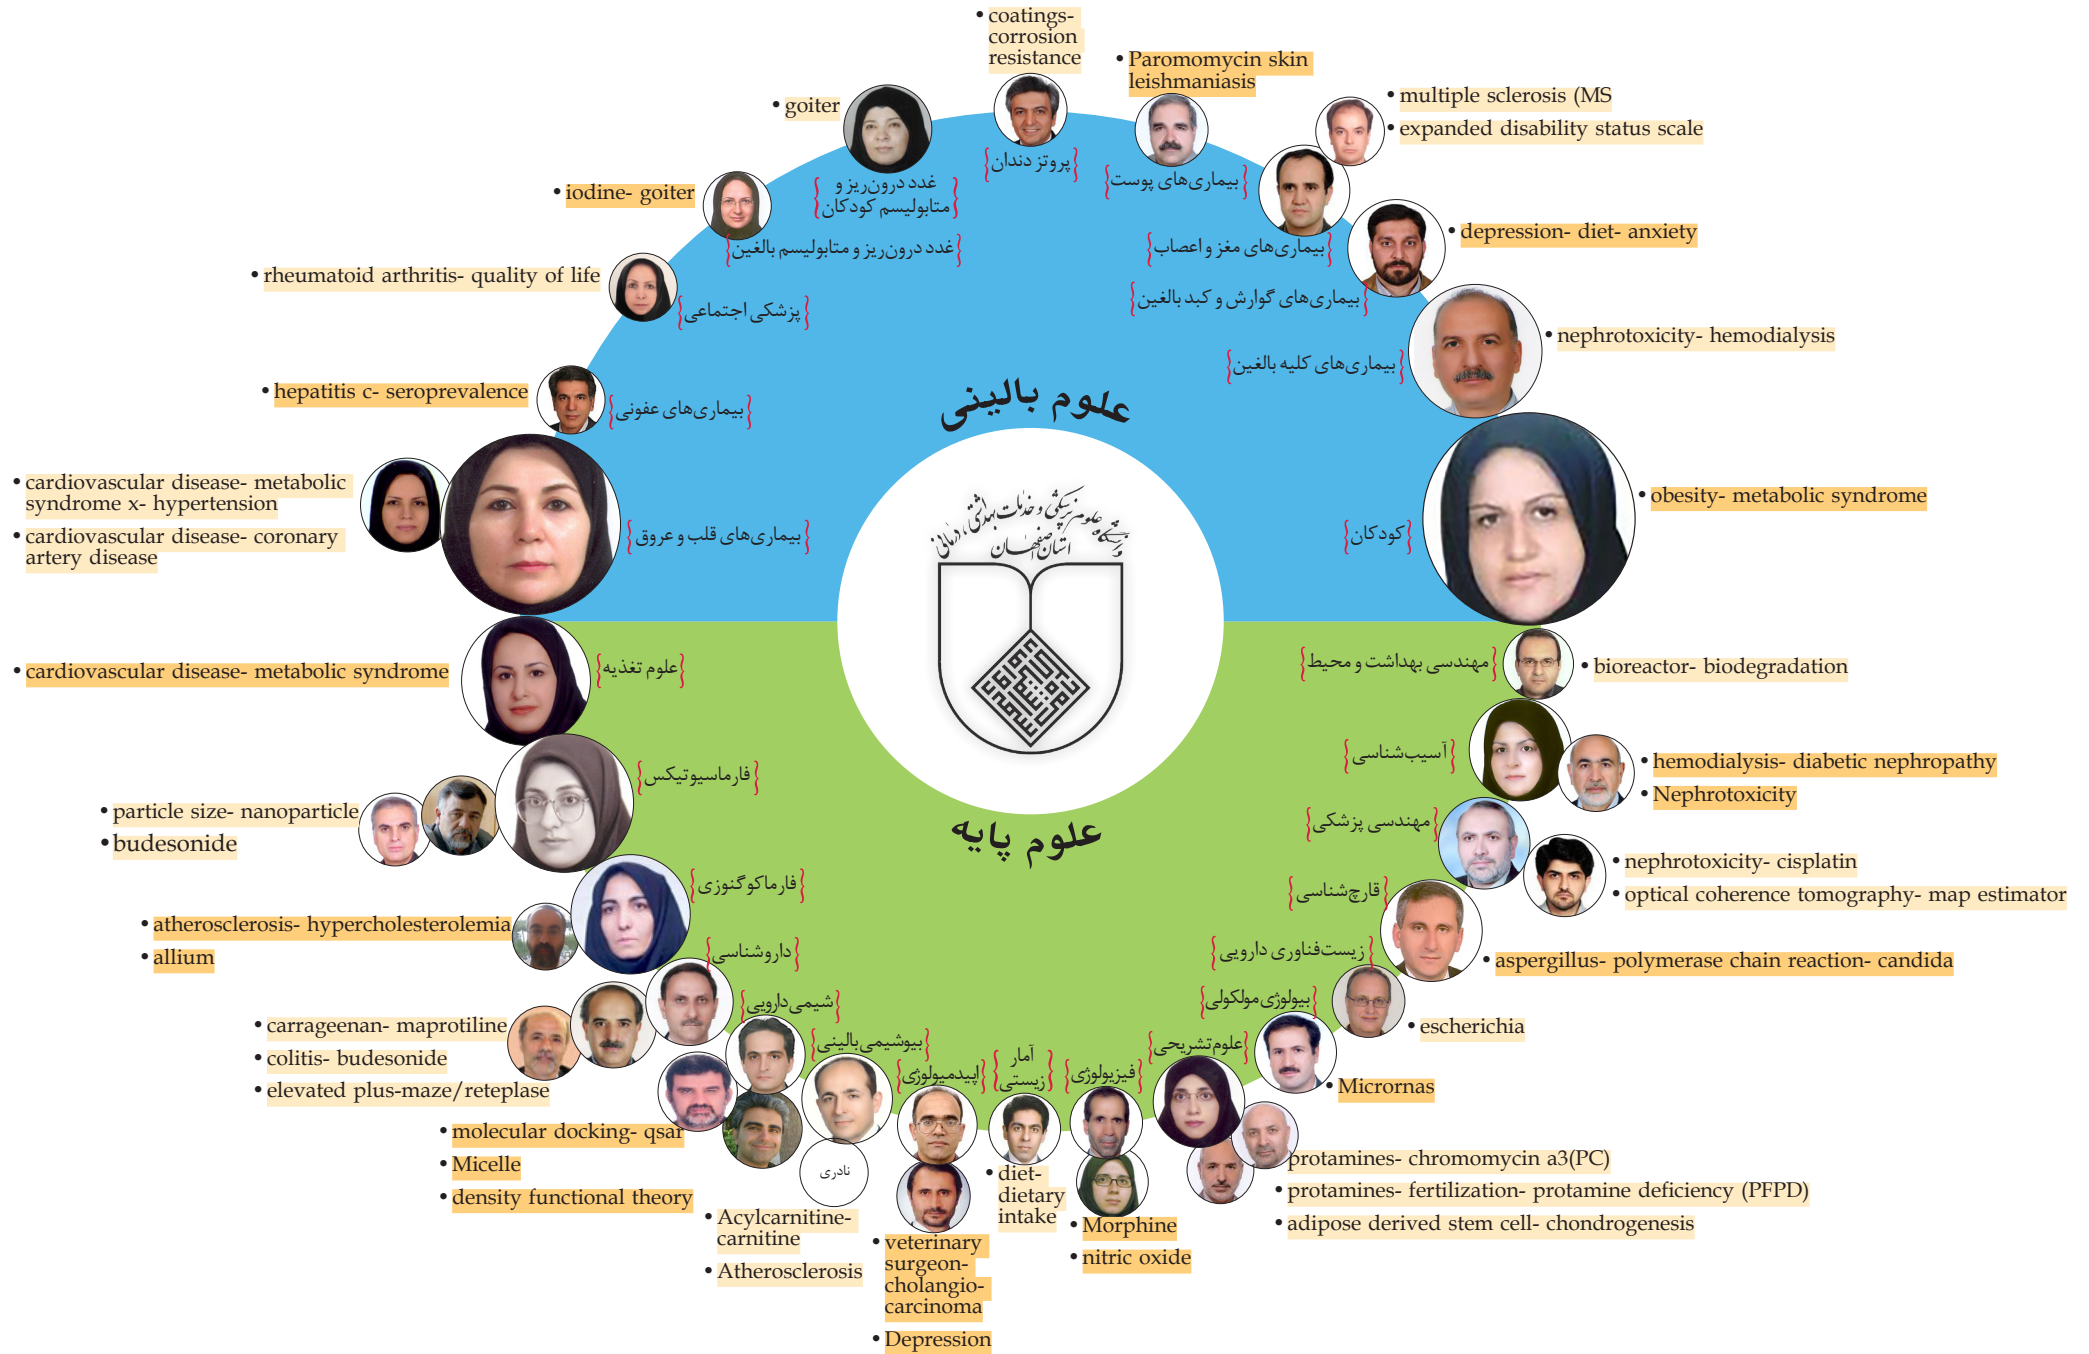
• coatings- corrosion resistance
• Paromomycin skin leishmaniasis
• multiple sclerosis (MS
• expanded disability status scale
• goiter
• iodine- goiter
• depression- diet- anxiety
• rheumatoid arthritis- quality of life
• nephrotoxicity- hemodialysis
• hepatitis c- seroprevalence
• cardiovascular disease- metabolic syndrome x- hypertension
• cardiovascular disease- coronary artery disease
• obesity- metabolic syndrome

پروتز دندان
بیماری های پوست
غدد درون ریز و متابولیسم کودکان
غدد درون ریز و متابولیسم بالغین
بیماری های مغز و اعصاب
بیماری های گوارش و کبد بالغین
پزشکی اجتماعی
بیماری های کلیه بالغین
علوم بالینی
بیماری های عفونی
بیماری های قلب و عروق
کودکان

دانشگاه علوم پزشکی و خدمات بهداشتی درمانی استان اصفهان

• cardiovascular disease- metabolic syndrome
علوم تغذیه
مهندسی بهداشت و محیط
• bioreactor- biodegradation
آسیب شناسی
• hemodialysis- diabetic nephropathy
• Nephrotoxicity
فارماسیوتیکس
• particle size- nanoparticle
• budesonide
علوم پایه
مهندسی پزشکی
• nephrotoxicity- cisplatin
• optical coherence tomography- map estimator
فارماکوگنوزی
قارچ شناسی
• atherosclerosis- hypercholesterolemia
• allium
داروشناسی
زیست فناوری دارویی
• aspergillus- polymerase chain reaction- candida
شیمی دارویی
بیولوژی مولکولی
• escherichia
• carrageenan- maprotiline
• colitis- budesonide
• elevated plus-maze/reteplase
بیوشیمی بالینی
آمار زیستی
فیزیولوژی
علوم تشریحی
• Micrornas
اپیدمیولوژی
• molecular docking- qsar
• Micelle
• density functional theory
نادری
• protamines- chromomycin a3(PC)
• protamines- fertilization- protamine deficiency (PFPD)
• adipose derived stem cell- chondrogenesis
• Acylcarnitine- carnitine
• Atherosclerosis
• veterinary surgeon- cholangio- carcinoma
• Depression
• diet- dietary intake
• Morphine
• nitric oxide